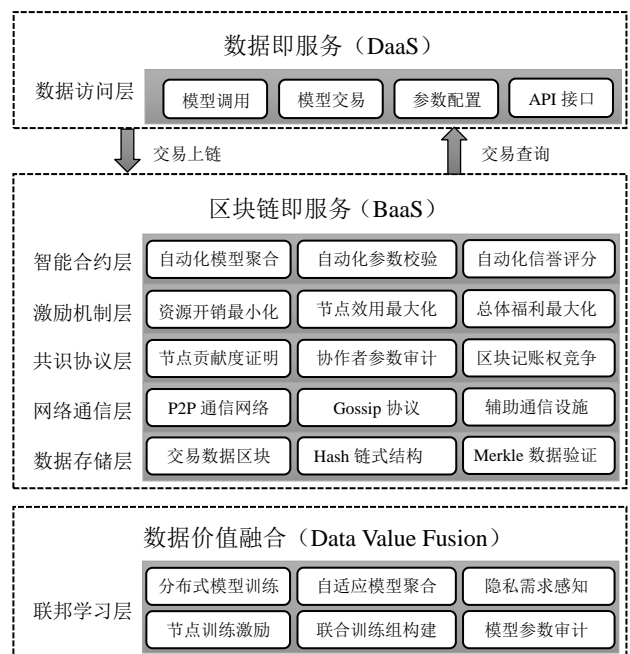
数据即服务（DaaS）

数据访问层

模型调用

模型交易

参数配置

API 接口

交易上链

交易查询

区块链即服务（BaaS）

智能合约层

自动化模型聚合

自动化参数校验

自动化信誉评分

激励机制层

资源开销最小化

节点效用最大化

总体福利最大化

共识协议层

节点贡献度证明

协作者参数审计

区块记账权竞争

网络通信层

P2P 通信网络

Gossip 协议

辅助通信设施

数据存储层

交易数据区块

Hash 链式结构

Merkle 数据验证

数据价值融合（Data Value Fusion）

联邦学习层

分布式模型训练

自适应模型聚合

隐私需求感知

节点训练激励

联合训练组构建

模型参数审计